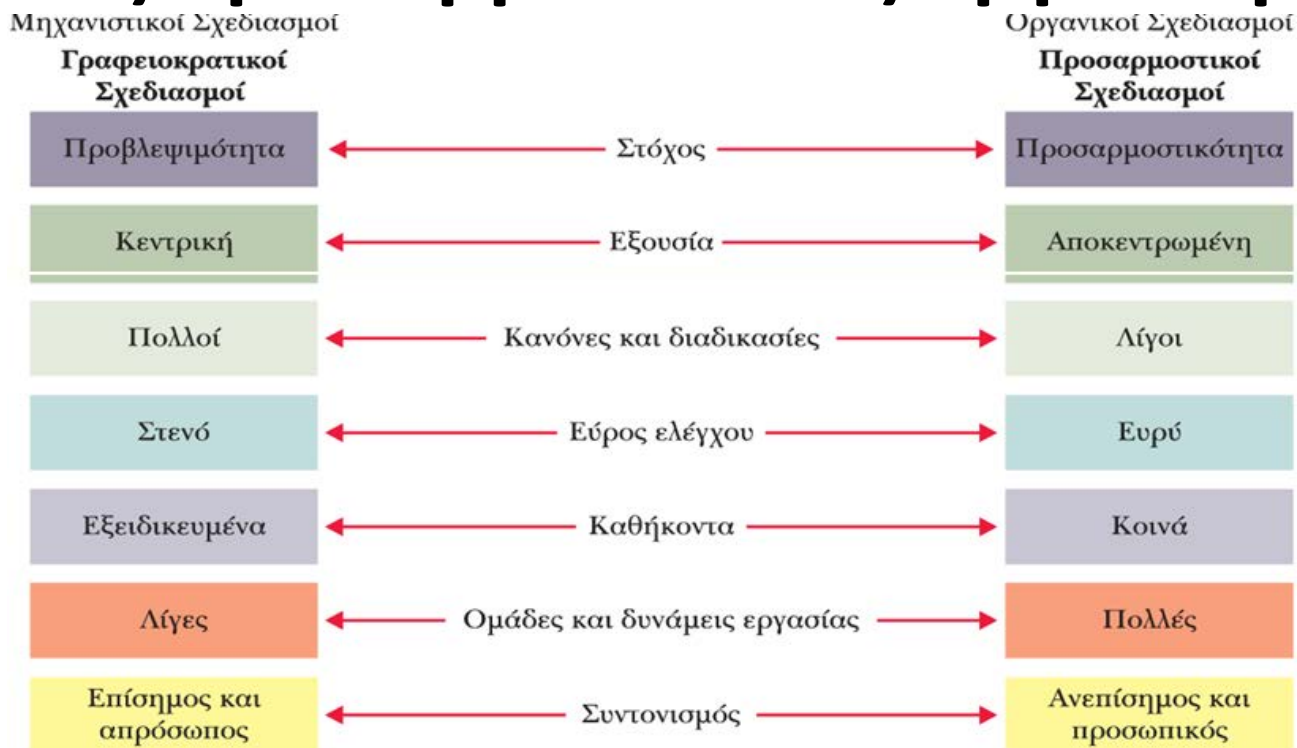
Μηχανιστικοί Σχεδιασμοί

Γραφειοκρατικοί Σχεδιασμοί

Οργανικοί Σχεδιασμοί

Προσαρμοστικοί Σχεδιασμοί

Προβλεψιμότητα — Στόχος — Προσαρμοστικότητα

Κεντρική — Εξουσία — Αποκεντρωμένη

Πολλοί — Κανόνες και διαδικασίες — Λίγοι

Στενό — Εύρος ελέγχου — Ευρύ

Εξειδικευμένα — Καθήκοντα — Κοινά

Λίγες — Ομάδες και δυνάμεις εργασίας — Πολλές

Επίσημος και απρόσωπος — Συντονισμός — Ανεπίσημος και προσωπικός